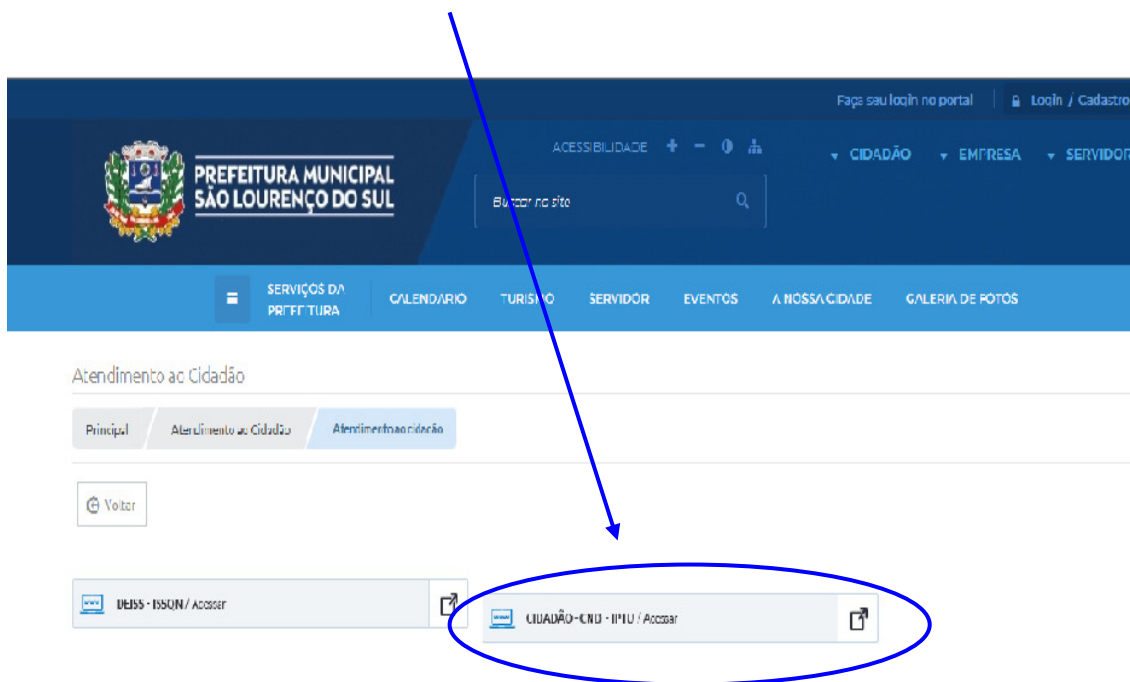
Faça seu login no portal | Login / Cadastro

PREFEITURA MUNICIPAL SÃO LOURENÇO DO SUL

ACESSIBILIDADE + − ◐

Buscar no site

CIDADÃO EMPRESA SERVIDOR

SERVIÇOS DA PREFEITURA CALENDÁRIO TURISMO SERVIDOR EVENTOS A NOSSA CIDADE GALERIA DE FOTOS

Atendimento ao Cidadão

Principal Atendimento ao Cidadão Atendimento ao cidadão

Voltar

DEISS - ISSQN / Acessar

CIDADÃO - CND - IPTU / Acessar